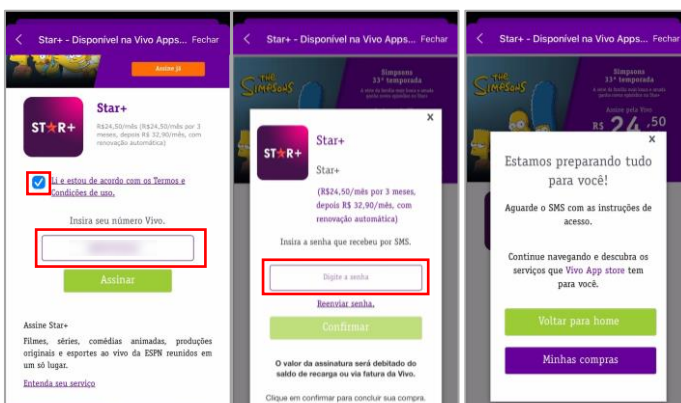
Star+ - Disponível na Vivo Apps... Fechar

Assine já

ST★R+

Star+

R$24,50/mês (R$24,50/mês por 3 meses, depois R$ 32,90/mês, com renovação automática)

Li e estou de acordo com os Termos e Condições de uso.

Insira seu número Vivo.

Assinar

Assine Star+

Filmes, séries, comédias animadas, produções originais e esportes ao vivo da ESPN reunidos em um só lugar.

Entenda seu serviço

Star+ - Disponível na Vivo Apps... Fechar

THE SIMPSONS

Simpsons 33ª temporada

×

ST★R+

Star+

Star+

(R$24,50/mês por 3 meses, depois R$ 32,90/mês, com renovação automática)

Insira a senha que recebeu por SMS.

Digite a senha

Reenviar senha.

Confirmar

O valor da assinatura será debitado do saldo de recarga ou via fatura da Vivo.

Clique em confirmar para concluir sua compra.

Star+ - Disponível na Vivo Apps... Fechar

THE SIMPSONS

Simpsons 33ª temporada

Assine pela Vivo

R$ 24,50

×

Estamos preparando tudo para você!

Aguarde o SMS com as instruções de acesso.

Continue navegando e descubra os serviços que Vivo App store tem para você.

Voltar para home

Minhas compras